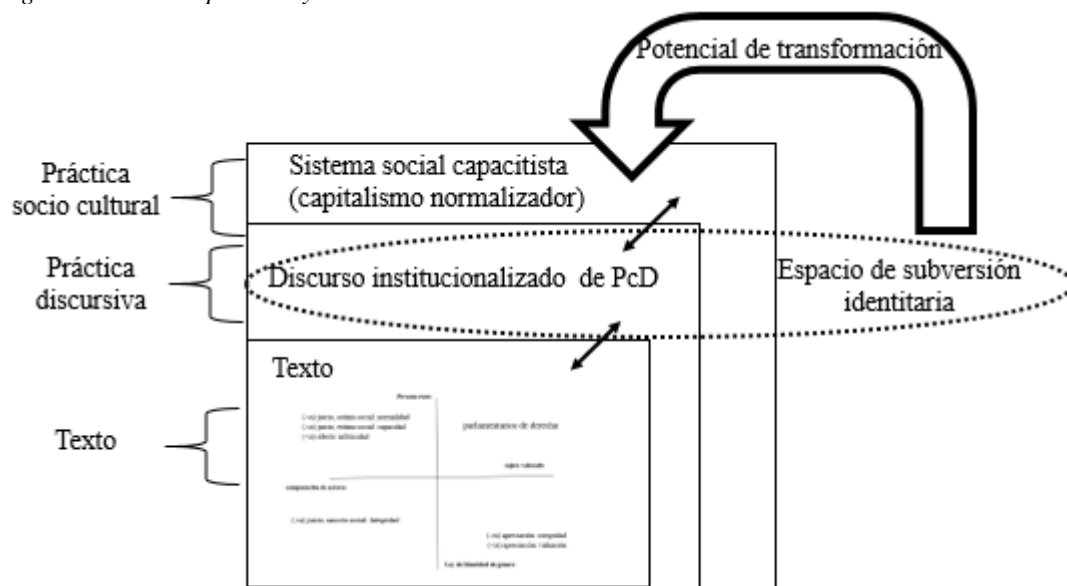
Potencial de transformación

Práctica socio cultural

Sistema social capacitista (capitalismo normalizador)

Práctica discursiva

Discurso institucionalizado de PcD

Espacio de subversión identitaria

Texto

Texto

Personas trans

(+/-) juicio, estima social: normalidad
(+/-) juicio, estima social: capacidad
(+/-) afecto: infelicidad

parlamentarios de derecha

sujeto valorado

composición de género

(+/-) juicio, sanción social: integridad

(+/-) apreciación: integridad
(+/-) apreciación: valuación

Ley de Identidad de género